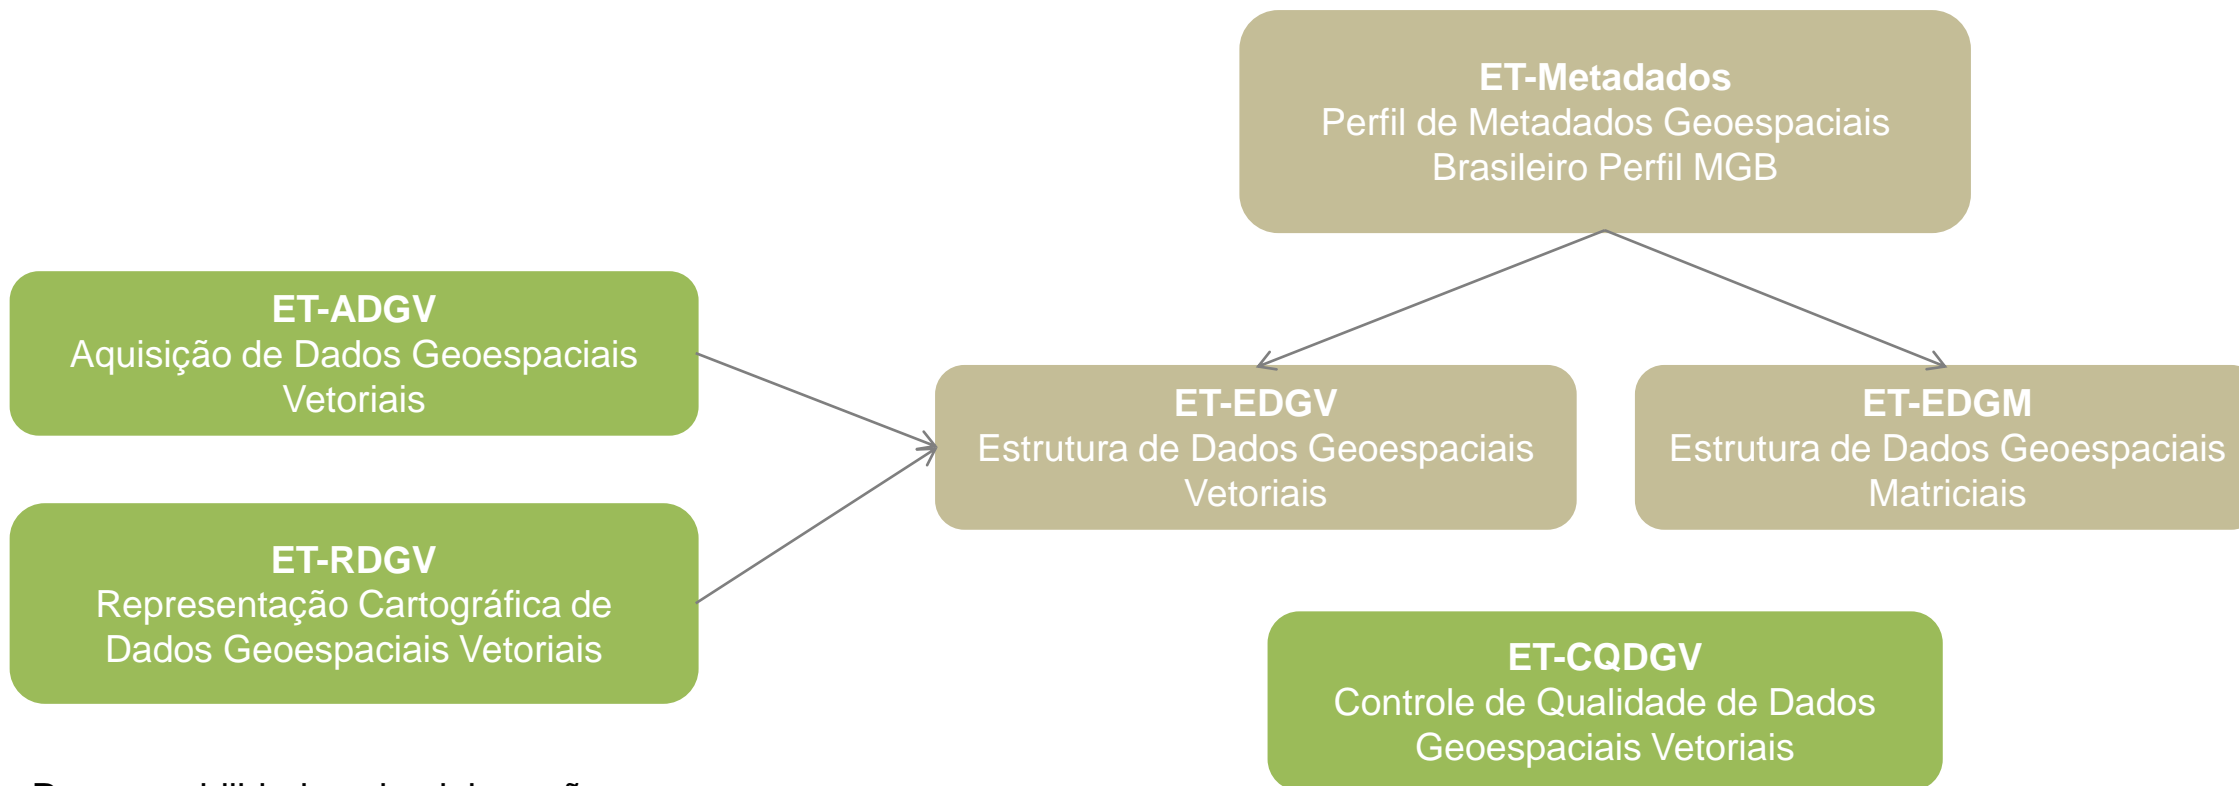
ET-Metadados
Perfil de Metadados Geoespaciais Brasileiro Perfil MGB

ET-ADGV
Aquisição de Dados Geoespaciais Vetoriais

ET-RDGV
Representação Cartográfica de Dados Geoespaciais Vetoriais

ET-EDGV
Estrutura de Dados Geoespaciais Vetoriais

ET-EDGM
Estrutura de Dados Geoespaciais Matriciais

ET-CQDGV
Controle de Qualidade de Dados Geoespaciais Vetoriais

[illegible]